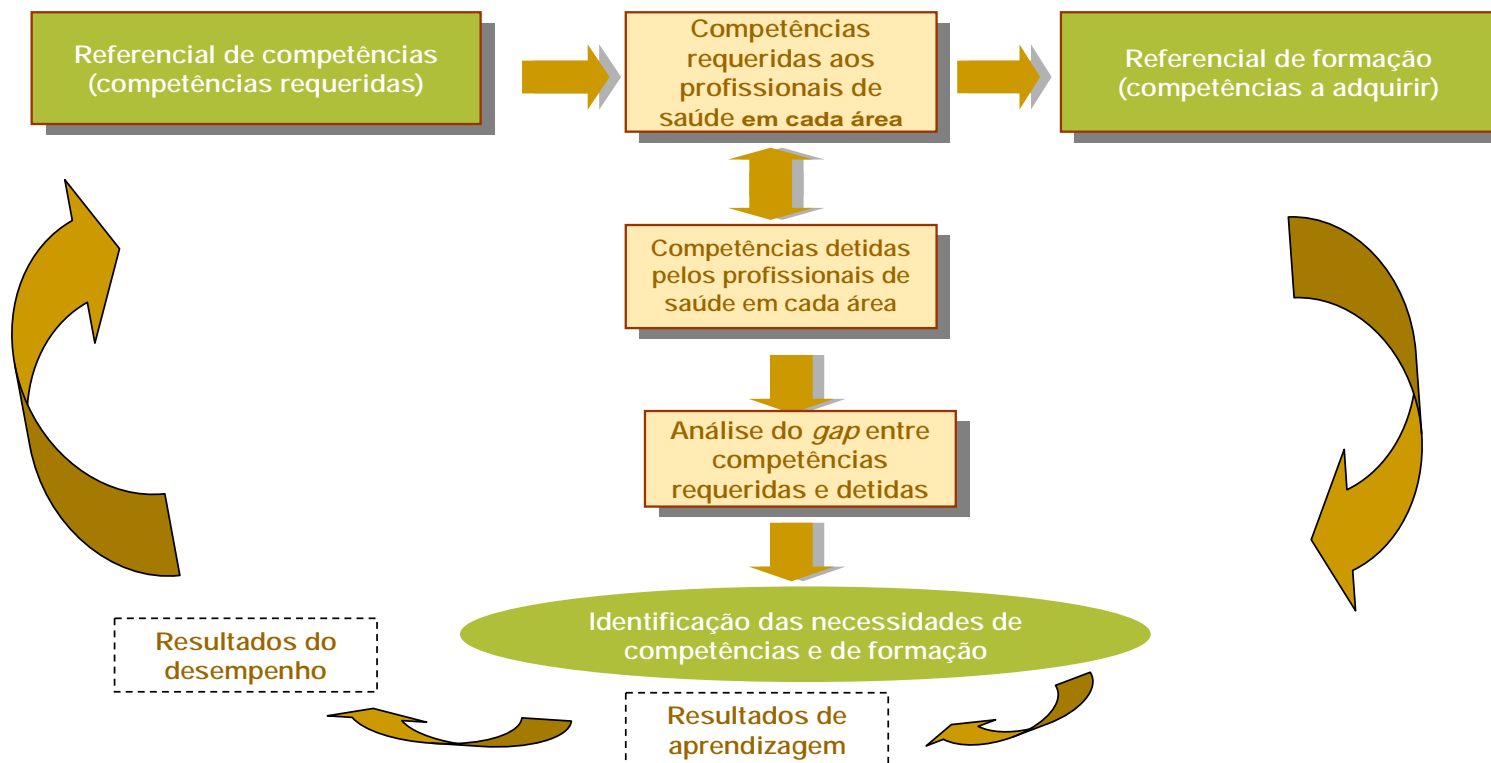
Referencial de competências (competências requeridas)

Competências requeridas aos profissionais de saúde em cada área

Referencial de formação (competências a adquirir)

Competências detidas pelos profissionais de saúde em cada área

Análise do *gap* entre competências requeridas e detidas

Identificação das necessidades de competências e de formação

Resultados do desempenho

Resultados de aprendizagem